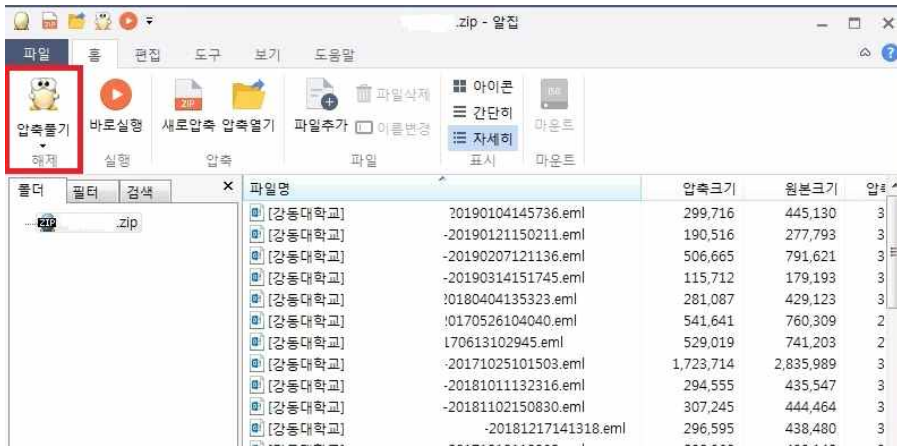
.zip - 알집

파일 홈 편집 도구 보기 도움말

압축풀기 바로실행 새로압축 압축열기 파일추가 파일삭제 이름변경 아이콘 간단히 자세히 마운트

해제 실행 압축 파일 표시 마운트

폴더 필터 검색

.zip

| 파일명 | 압축크기 | 원본크기 | 압축 |
|---|---|---|---|
| [강동대학교] 20190104145736.eml | 299,716 | 445,130 | 3 |
| [강동대학교] -20190121150211.eml | 190,516 | 277,793 | 3 |
| [강동대학교] -20190207121136.eml | 506,665 | 791,621 | 3 |
| [강동대학교] -20190314151745.eml | 115,712 | 179,193 | 3 |
| [강동대학교] 20180404135323.eml | 281,087 | 429,123 | 3 |
| [강동대학교] 20170526104040.eml | 541,641 | 760,309 | 2 |
| [강동대학교] 170613102945.eml | 529,019 | 741,203 | 2 |
| [강동대학교] -20171025101503.eml | 1,723,714 | 2,835,989 | 3 |
| [강동대학교] -20181011132316.eml | 294,555 | 435,547 | 3 |
| [강동대학교] -20181102150830.eml | 307,245 | 444,464 | 3 |
| [강동대학교] -20181217141318.eml | 296,595 | 438,480 | 3 |